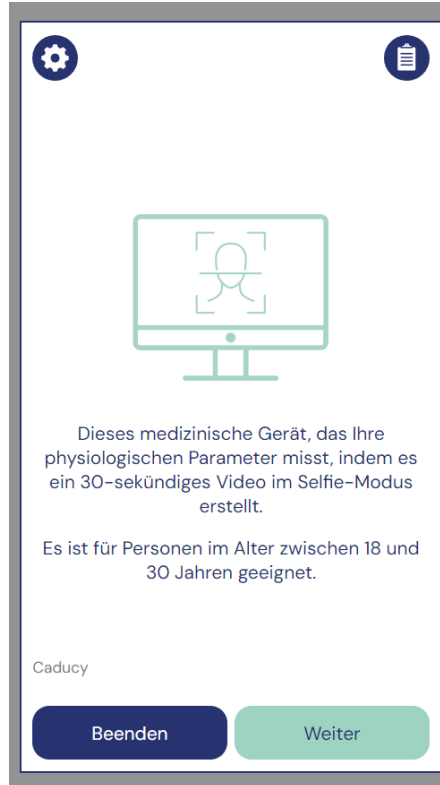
Dieses medizinische Gerät, das Ihre physiologischen Parameter misst, indem es ein 30-sekündiges Video im Selfie-Modus erstellt.

Es ist für Personen im Alter zwischen 18 und 30 Jahren geeignet.

Caducy

Beenden

Weiter